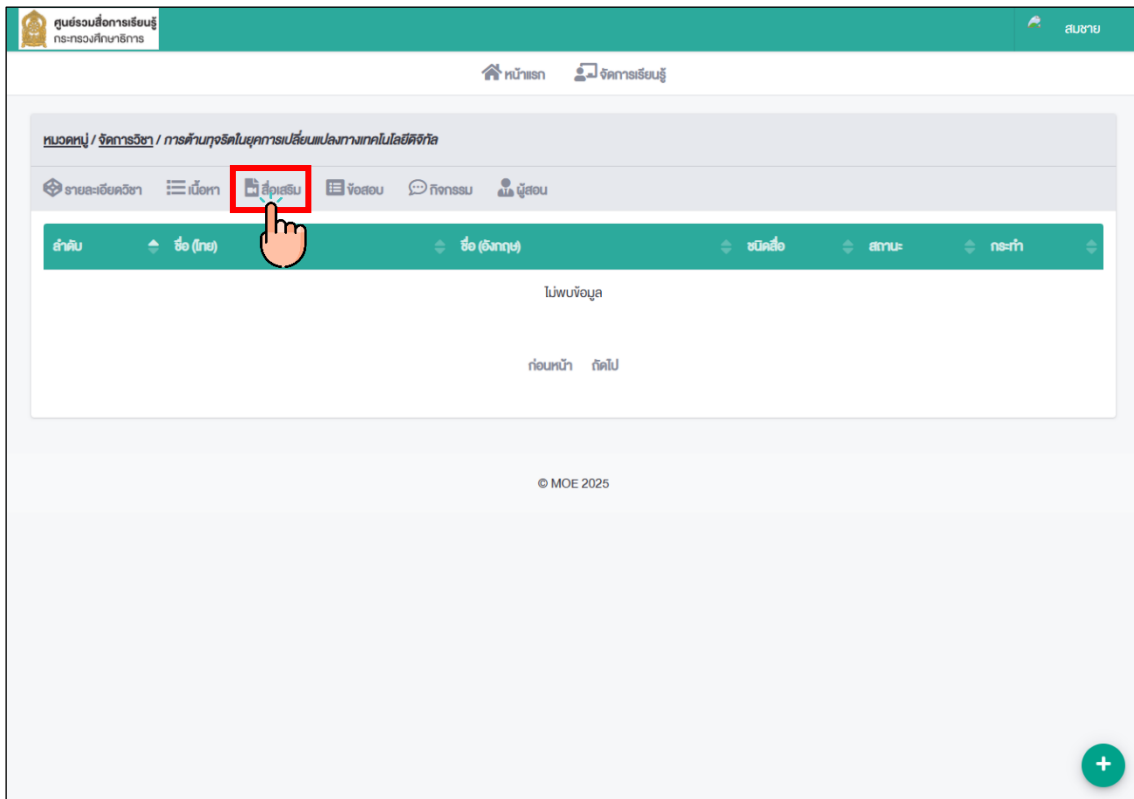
ศูนย์รวมสื่อการเรียนรู้
กระทรวงศึกษาธิการ

สมชาย

หน้าแรก จัดการเรียนรู้

หมวดหมู่ / จัดการวิชา / การต้านทุจริตในยุคการเปลี่ยนแปลงทางเทคโนโลยีดิจิทัล

รายละเอียดวิชา เนื้อหา สื่อเสริม ข้อสอบ กิจกรรม ผู้สอน

| ลำดับ | ชื่อ (ไทย) | ชื่อ (อังกฤษ) | ชนิดสื่อ | สถานะ | กระทำ |
|---|---|---|---|---|---|

ไม่พบข้อมูล

ก่อนหน้า ถัดไป

© MOE 2025

+